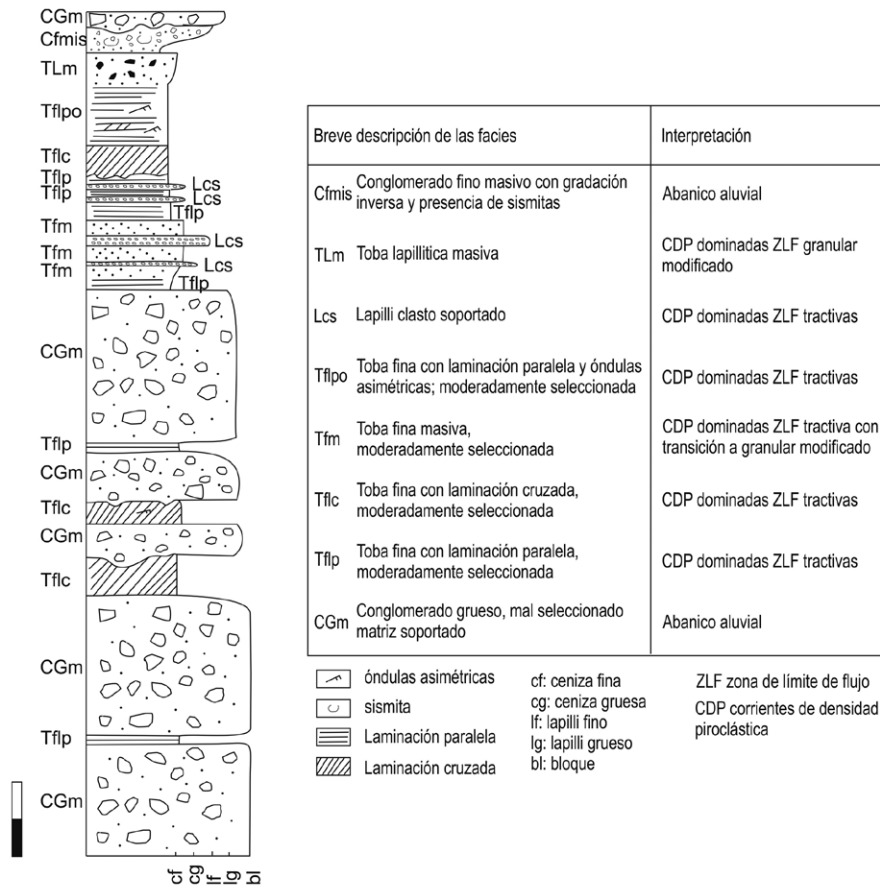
CGm
Cfmis
TLm
Tflpo
Tflc
Tflp
Tflp
Lcs
Lcs
Tflp
Tfm
Lcs
Tfm
Tfm
Lcs
Tflp
CGm
Tflp
CGm
Tflc
CGm
Tflc
CGm
Tflp
CGm

cf cg lf lg bl

| Breve descripción de las facies | Interpretación |
|---|---|
| Cfmis Conglomerado fino masivo con gradación inversa y presencia de sismitas | Abanico aluvial |
| TLm Toba lapillítica masiva | CDP dominadas ZLF granular modificado |
| Lcs Lapilli clasto soportado | CDP dominadas ZLF tractivas |
| Tflpo Toba fina con laminación paralela y óndulas asimétricas; moderadamente seleccionada | CDP dominadas ZLF tractivas |
| Tfm Toba fina masiva, moderadamente seleccionada | CDP dominadas ZLF tractiva con transición a granular modificado |
| Tflc Toba fina con laminación cruzada, moderadamente seleccionada | CDP dominadas ZLF tractivas |
| Tflp Toba fina con laminación paralela, moderadamente seleccionada | CDP dominadas ZLF tractivas |
| CGm Conglomerado grueso, mal seleccionado matriz soportado | Abanico aluvial |

óndulas asimétricas
sismita
Laminación paralela
Laminación cruzada

cf: ceniza fina
cg: ceniza gruesa
lf: lapilli fino
lg: lapilli grueso
bl: bloque

ZLF zona de límite de flujo
CDP corrientes de densidad piroclástica